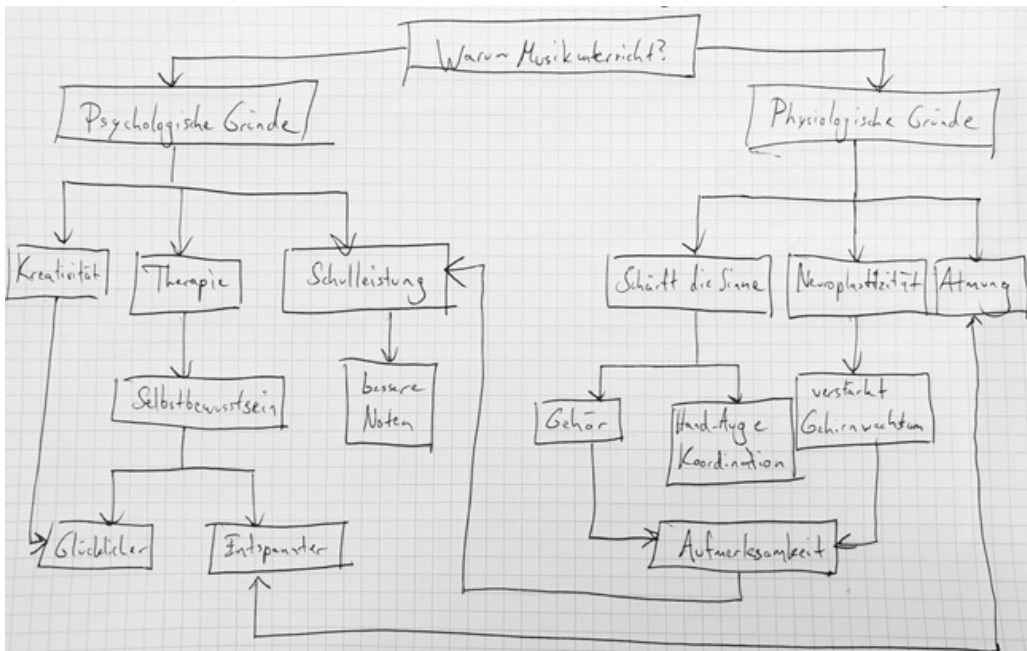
Warum Musikunterricht?

Psychologische Gründe

Physiologische Gründe

Kreativität

Therapie

Schulleistung

Schärft die Sinne

Neuroplastizität

Atmung

Selbstbewusstsein

bessere Noten

Gehör

Hand-Auge Koordination

verstärkt Gehirnwachstum

Glücklicher

Entspannter

Aufmerksamkeit